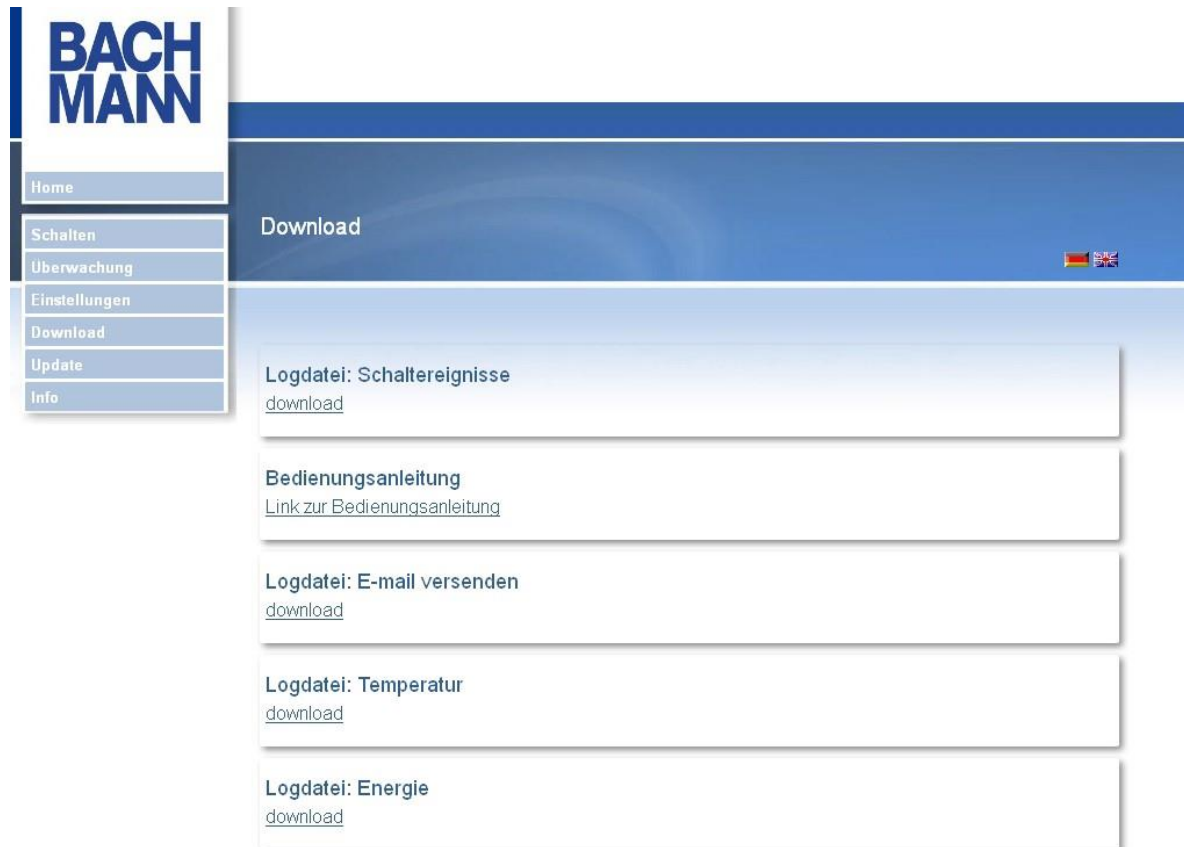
BACH
MANN

Home

Schalten
Überwachung
Einstellungen
Download
Update
Info

Download

Logdatei: Schaltereignisse
download

Bedienungsanleitung
Link zur Bedienungsanleitung

Logdatei: E-mail versenden
download

Logdatei: Temperatur
download

Logdatei: Energie
download